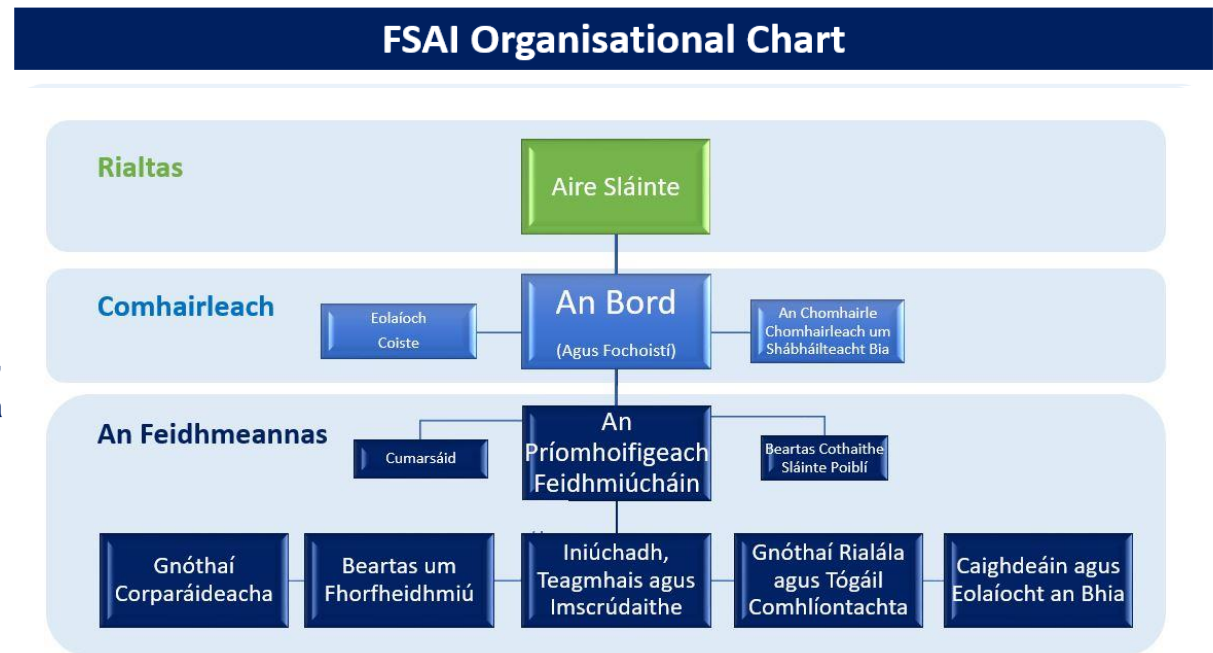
FSAI Organisational Chart

Rialtas

Aire Sláinte

Comhairleach

Eolaíoch Coiste

An Bord

(Agus Fochoistí)

An Chomhairle Chomhairleach um Shábháilteacht Bia

An Feidhmeannas

Cumarsáid

An Príomhoifigeach Feidhmiúcháin

Beartas Cothaithe Sláinte Poiblí

Gnóthaí Corparáideacha

Beartas um Fhorfheidhmiú

Iniúchadh, Teagmhais agus Imscrúdaithe

Gnóthaí Rialála agus Tógáil Comhlíontachta

Caighdeáin agus Eolaíocht an Bhia